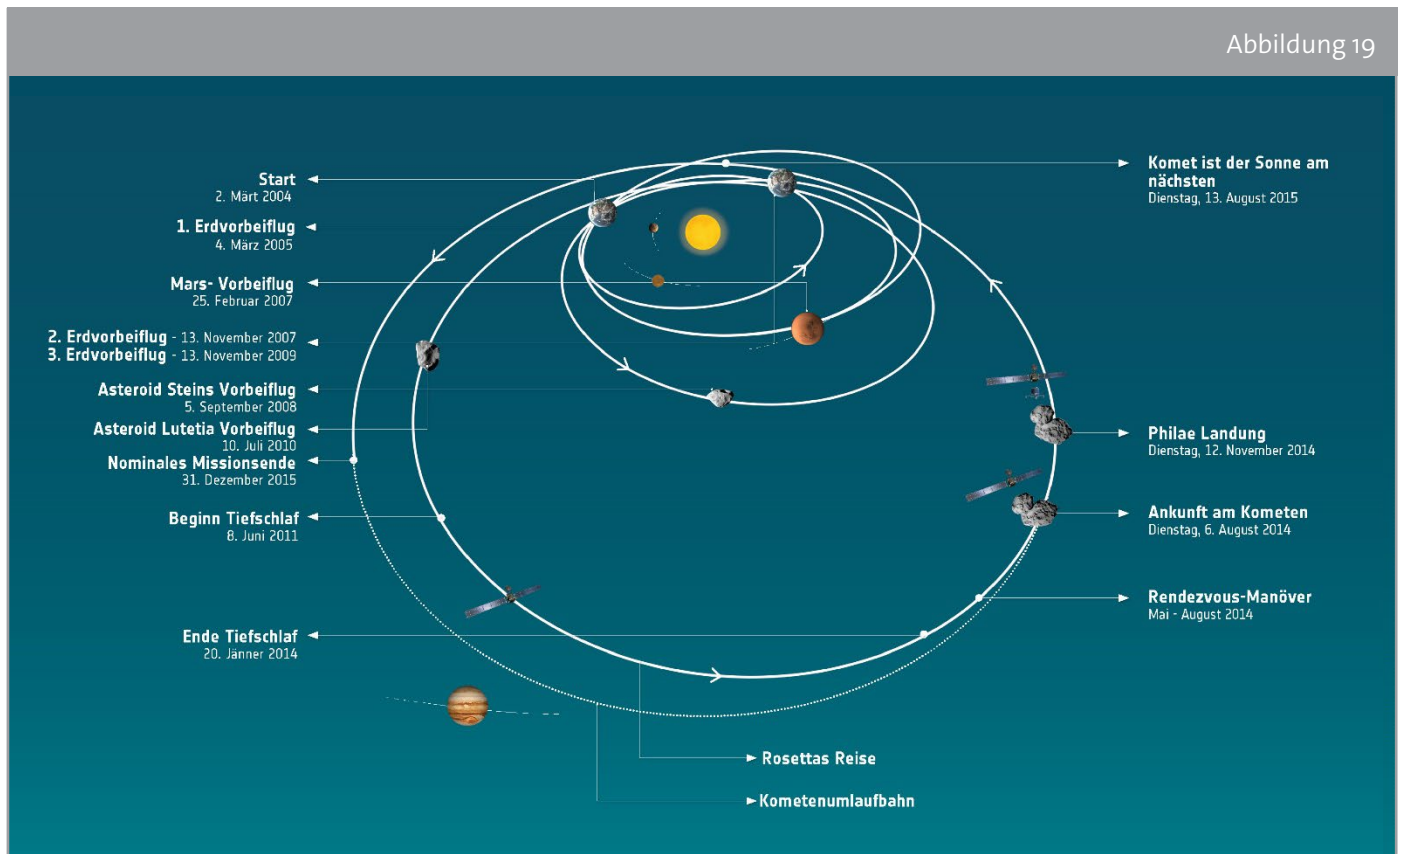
Abbildung 19

Start
2. März 2004

1. Erdvorbeiflug
4. März 2005

Mars- Vorbeiflug
25. Februar 2007

2. Erdvorbeiflug - 13. November 2007
3. Erdvorbeiflug - 13. November 2009

Asteroid Steins Vorbeiflug
5. September 2008

Asteroid Lutetia Vorbeiflug
10. Juli 2010

Nominales Missionsende
31. Dezember 2015

Beginn Tiefschlaf
8. Juni 2011

Ende Tiefschlaf
20. Jänner 2014

Komet ist der Sonne am nächsten
Dienstag, 13. August 2015

Philae Landung
Dienstag, 12. November 2014

Ankunft am Kometen
Dienstag, 6. August 2014

Rendezvous-Manöver
Mai - August 2014

Rosettas Reise

Kometenumlaufbahn